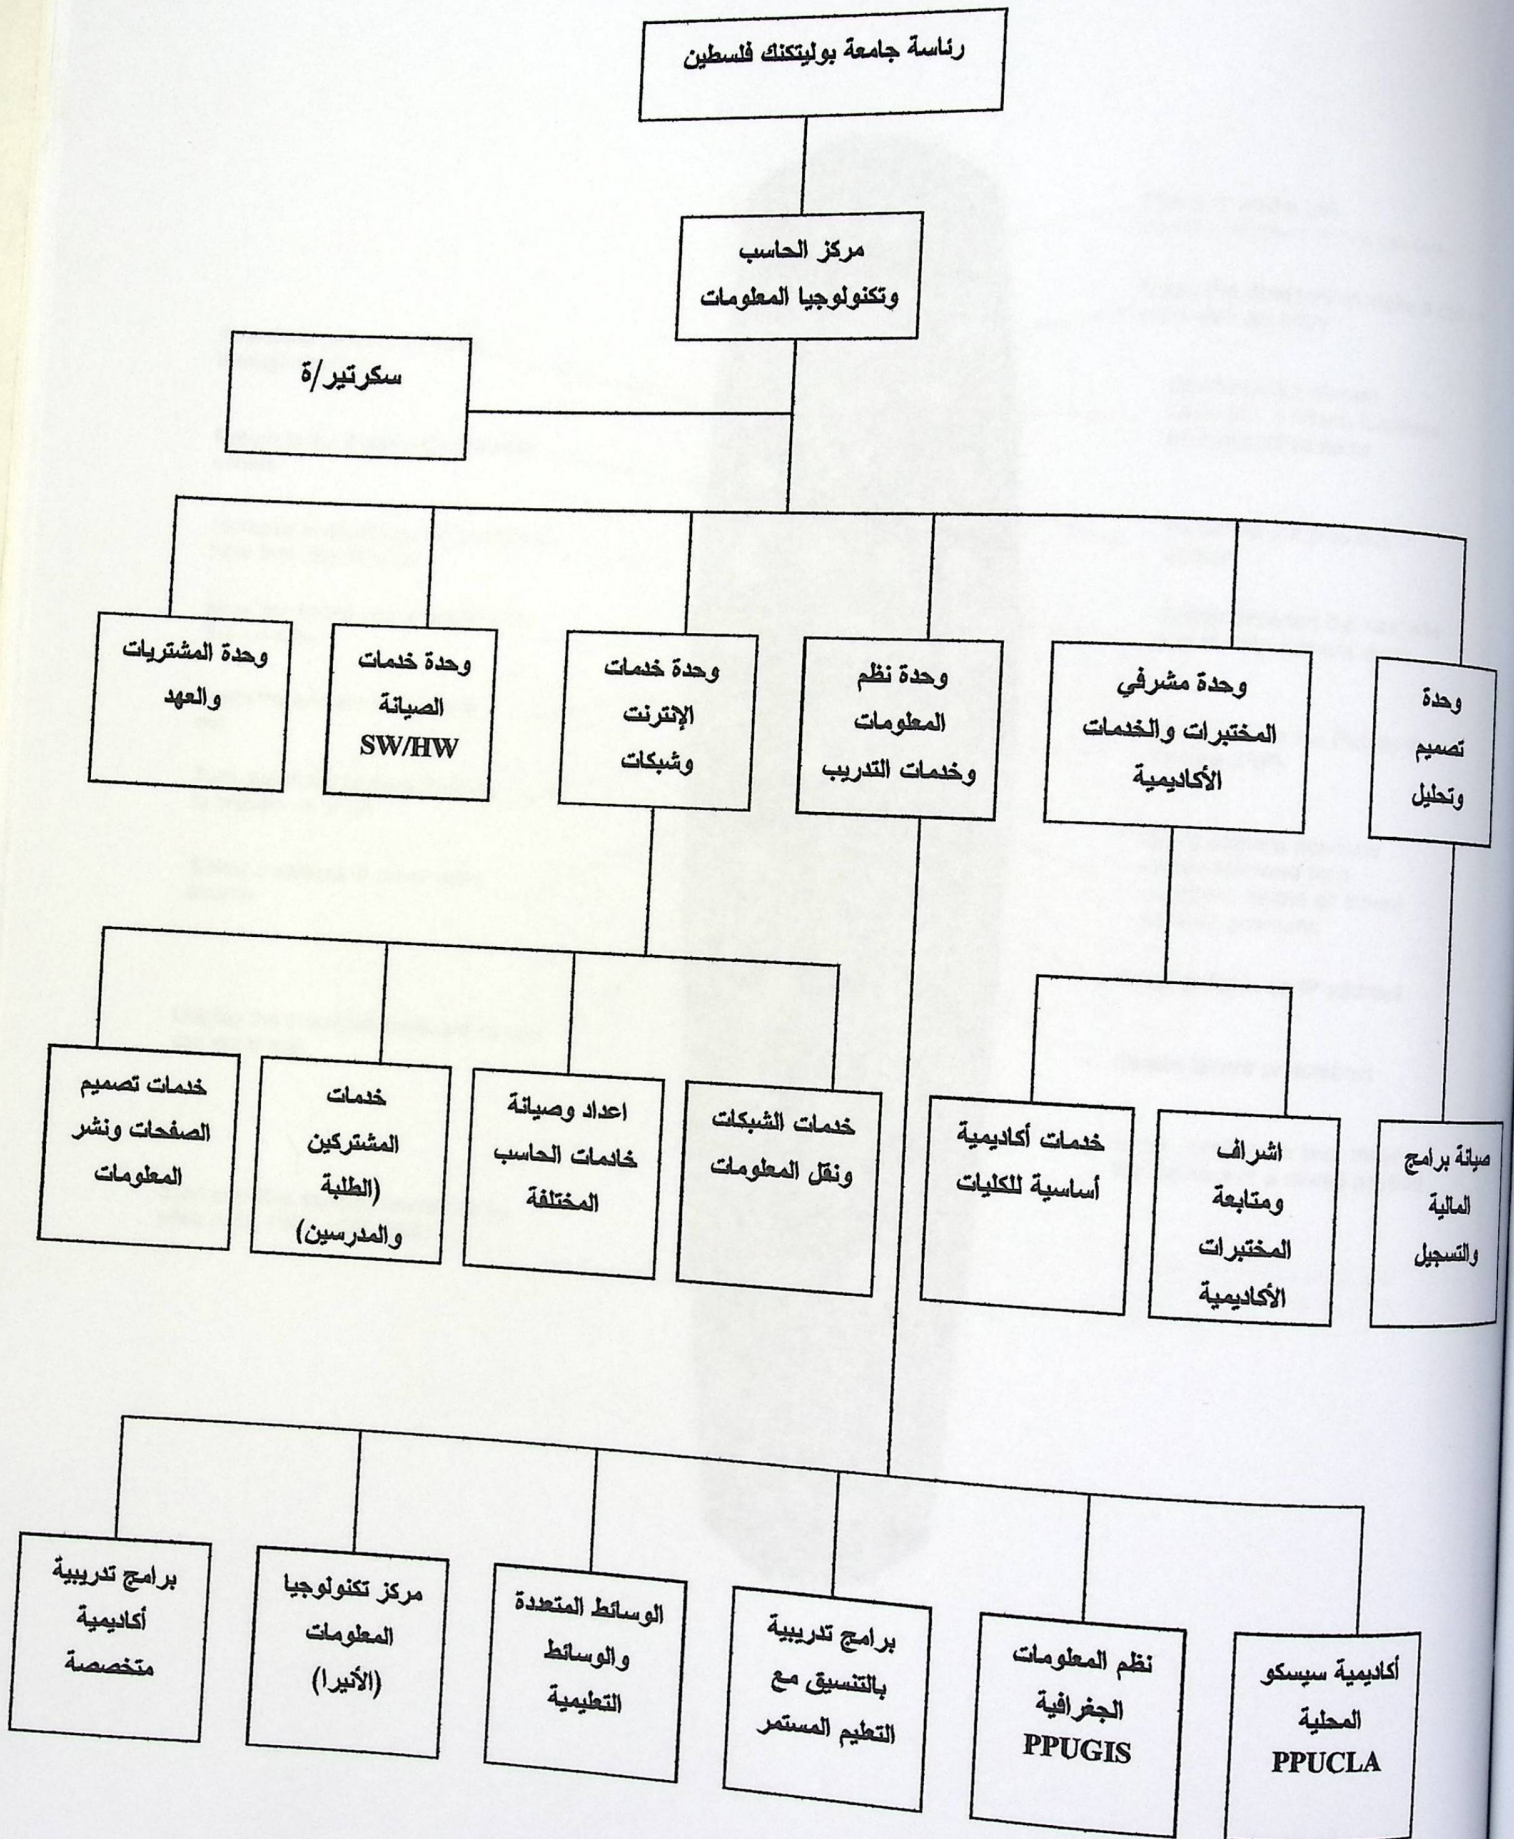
رئاسة جامعة بوليتكنك فلسطين

مركز الحاسب وتكنولوجيا المعلومات

سكرتير/ة

وحدة تصميم وتحليل

وحدة مشرفي المختبرات والخدمات الأكاديمية

وحدة نظم المعلومات وخدمات التدريب

وحدة خدمات الإنترنت وشبكات

وحدة خدمات الصيانة SW/HW

وحدة المشتريات والعهد

صيانة برامج المالية والتسجيل

اشراف ومتابعة المختبرات الأكاديمية

خدمات أكاديمية أساسية للكليات

خدمات الشبكات ونقل المعلومات

اعداد وصيانة خادمات الحاسب المختلفة

خدمات المشتركين (الطلبة والمدرسين)

خدمات تصميم الصفحات ونشر المعلومات

أكاديمية سيسكو المحلية PPUCLA

نظم المعلومات الجغرافية PPUGIS

برامج تدريبية بالتنسيق مع التعليم المستمر

الوسائط المتعددة والوسائط التعليمية

مركز تكنولوجيا المعلومات (الأنيرا)

برامج تدريبية أكاديمية متخصصة